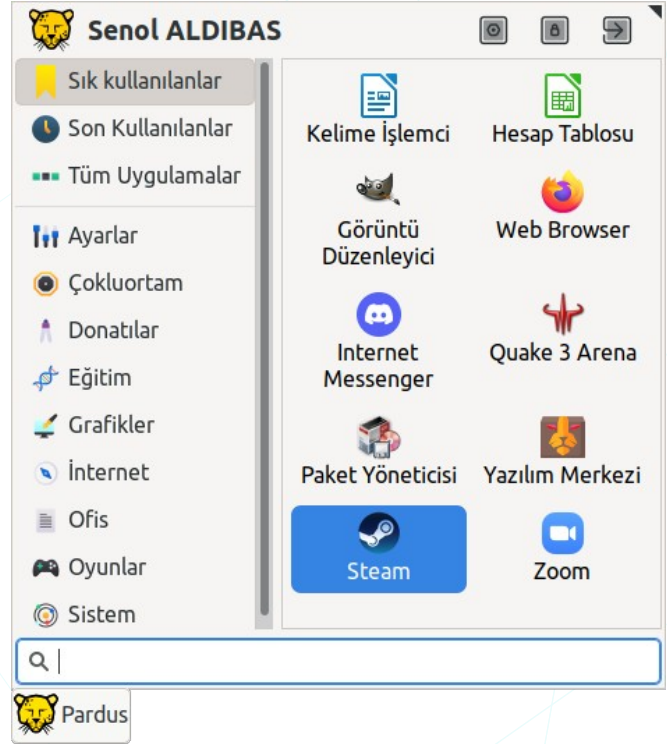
Senol ALDIBAS

Sık kullanılanlar
Son Kullanılanlar
Tüm Uygulamalar
Ayarlar
Çokluortam
Donatılar
Eğitim
Grafikler
İnternet
Ofis
Oyunlar
Sistem

Kelime İşlemci
Hesap Tablosu
Görüntü Düzenleyici
Web Browser
Internet Messenger
Quake 3 Arena
Paket Yöneticisi
Yazılım Merkezi
Steam
Zoom

Pardus